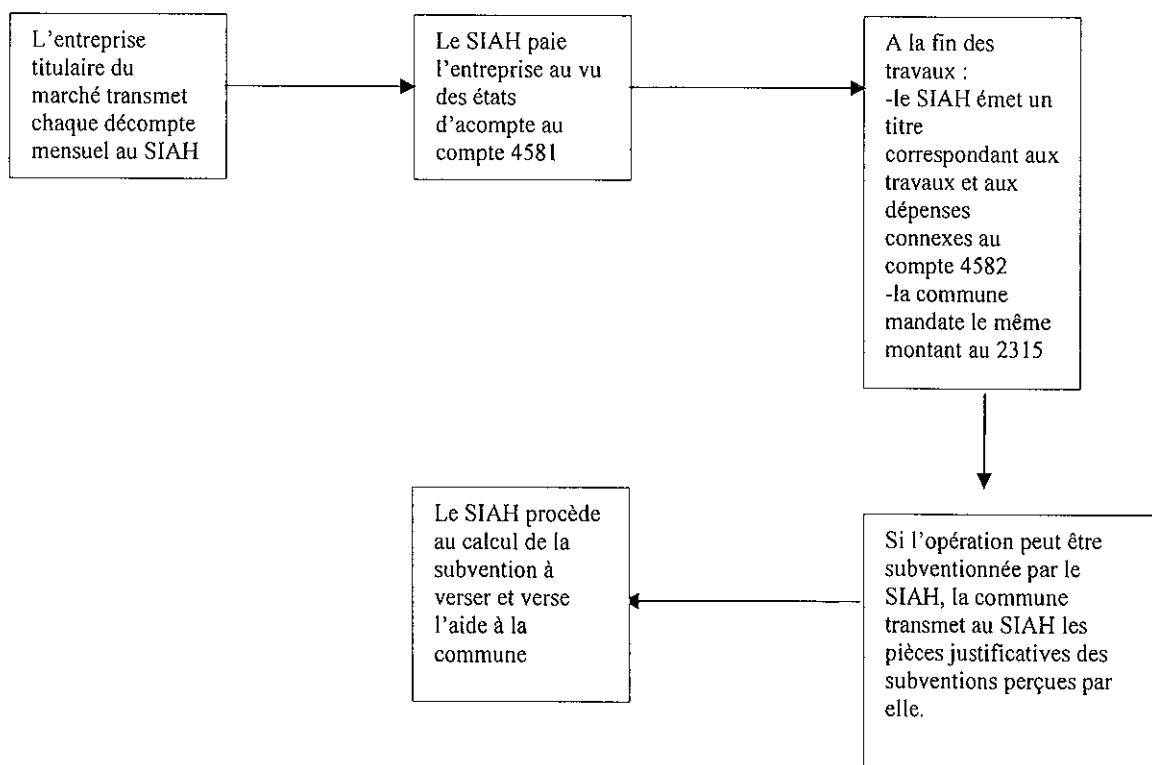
L'entreprise titulaire du marché transmet chaque décompte mensuel au SIAH

Le SIAH paie l'entreprise au vu des états d'acompte au compte 4581

A la fin des travaux :
-le SIAH émet un titre correspondant aux travaux et aux dépenses connexes au compte 4582
-la commune mandate le même montant au 2315

Si l'opération peut être subventionnée par le SIAH, la commune transmet au SIAH les pièces justificatives des subventions perçues par elle.

Le SIAH procède au calcul de la subvention à verser et verse l'aide à la commune